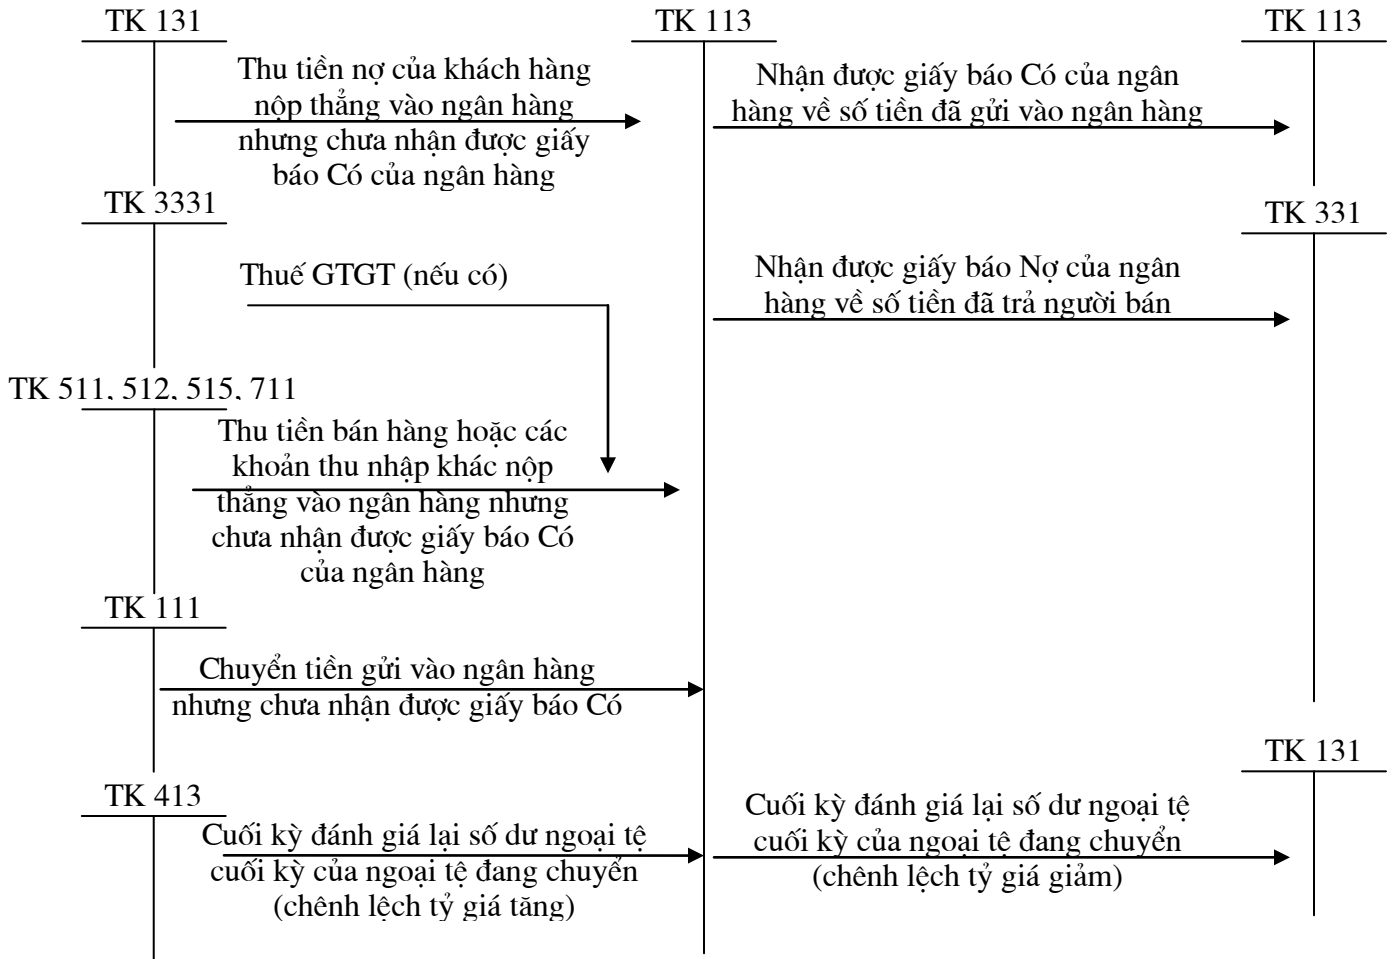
TK 131

Thu tiền nợ của khách hàng nộp thẳng vào ngân hàng nhưng chưa nhận được giấy báo Có của ngân hàng

TK 3331

Thuế GTGT (nếu có)

TK 511, 512, 515, 711

Thu tiền bán hàng hoặc các khoản thu nhập khác nộp thẳng vào ngân hàng nhưng chưa nhận được giấy báo Có của ngân hàng

TK 111

Chuyển tiền gửi vào ngân hàng nhưng chưa nhận được giấy báo Có

TK 413

Cuối kỳ đánh giá lại số dư ngoại tệ cuối kỳ của ngoại tệ đang chuyển (chênh lệch tỷ giá tăng)

TK 113

TK 113

Nhận được giấy báo Có của ngân hàng về số tiền đã gửi vào ngân hàng

TK 331

Nhận được giấy báo Nợ của ngân hàng về số tiền đã trả người bán

TK 131

Cuối kỳ đánh giá lại số dư ngoại tệ cuối kỳ của ngoại tệ đang chuyển (chênh lệch tỷ giá giảm)